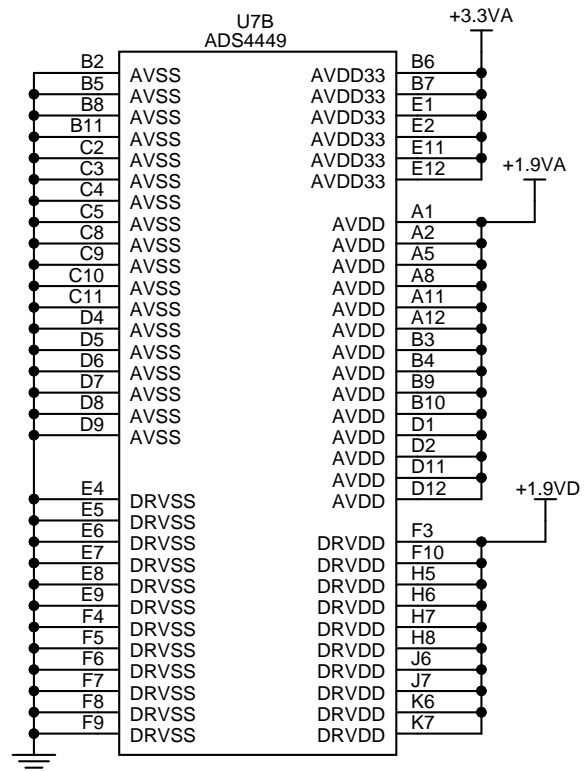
U7B
ADS4449

+3.3VA

B2 AVSS
B5 AVSS
B8 AVSS
B11 AVSS
C2 AVSS
C3 AVSS
C4 AVSS
C5 AVSS
C8 AVSS
C9 AVSS
C10 AVSS
C11 AVSS
D4 AVSS
D5 AVSS
D6 AVSS
D7 AVSS
D8 AVSS
D9 AVSS

E4 DRVSS
E5 DRVSS
E6 DRVSS
E7 DRVSS
E8 DRVSS
E9 DRVSS
F4 DRVSS
F5 DRVSS
F6 DRVSS
F7 DRVSS
F8 DRVSS
F9 DRVSS

AVDD33 B6
AVDD33 B7
AVDD33 E1
AVDD33 E2
AVDD33 E11
AVDD33 E12

+1.9VA

AVDD A1
AVDD A2
AVDD A5
AVDD A8
AVDD A11
AVDD A12
AVDD B3
AVDD B4
AVDD B9
AVDD B10
AVDD D1
AVDD D2
AVDD D11
AVDD D12

+1.9VD

DRVDD F3
DRVDD F10
DRVDD H5
DRVDD H6
DRVDD H7
DRVDD H8
DRVDD J6
DRVDD J7
DRVDD K6
DRVDD K7